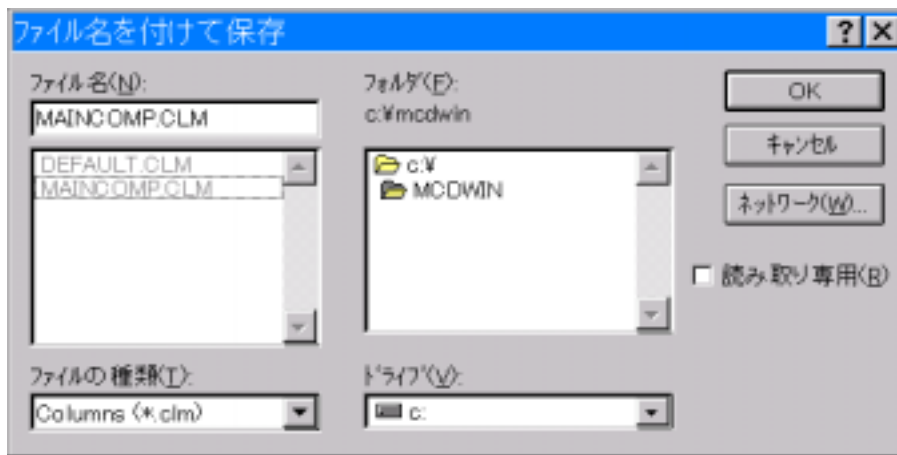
ファイル名を付けて保存

? X

ファイル名(N):

MAINCOMP.CLM

DEFAULT.CLM
MAINCOMP.CLM

フォルダ(F):

c:¥mcdwin

c:¥
MCDWIN

OK

キャンセル

ネットワーク(W)...

読み取り専用(R)

ファイルの種類(T):

Columns (*.clm)

ドライブ(V):

c: